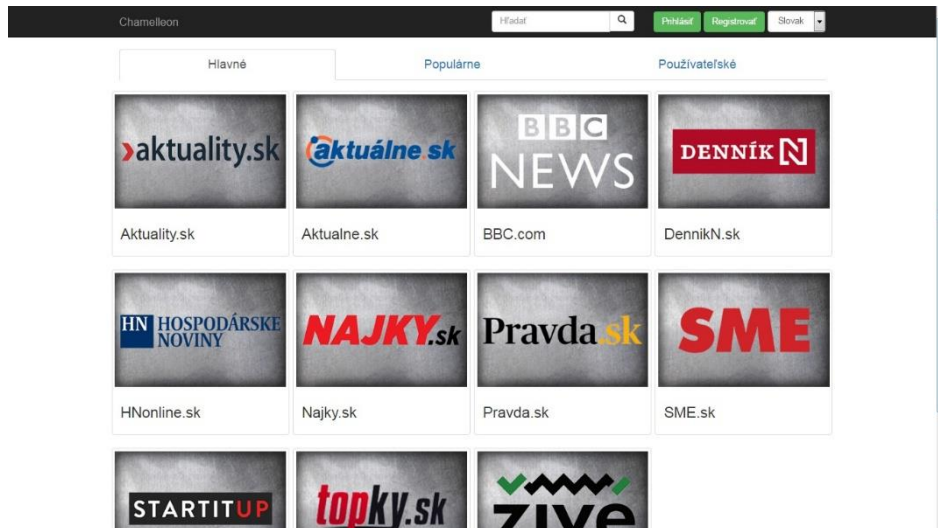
Chamelleon

Hľadať

Prihlásiť Registrovať Slovak

Hlavné Populárne Používateľské

›aktuality.sk
Aktuality.sk

aktuálne.sk
Aktualne.sk

BBC NEWS
BBC.com

DENNÍK N
DennikN.sk

HN HOSPODÁRSKE NOVINY
HNonline.sk

NAJKY.sk
Najky.sk

Pravda.sk
Pravda.sk

SME
SME.sk

STARTITUP

topky.sk

živé